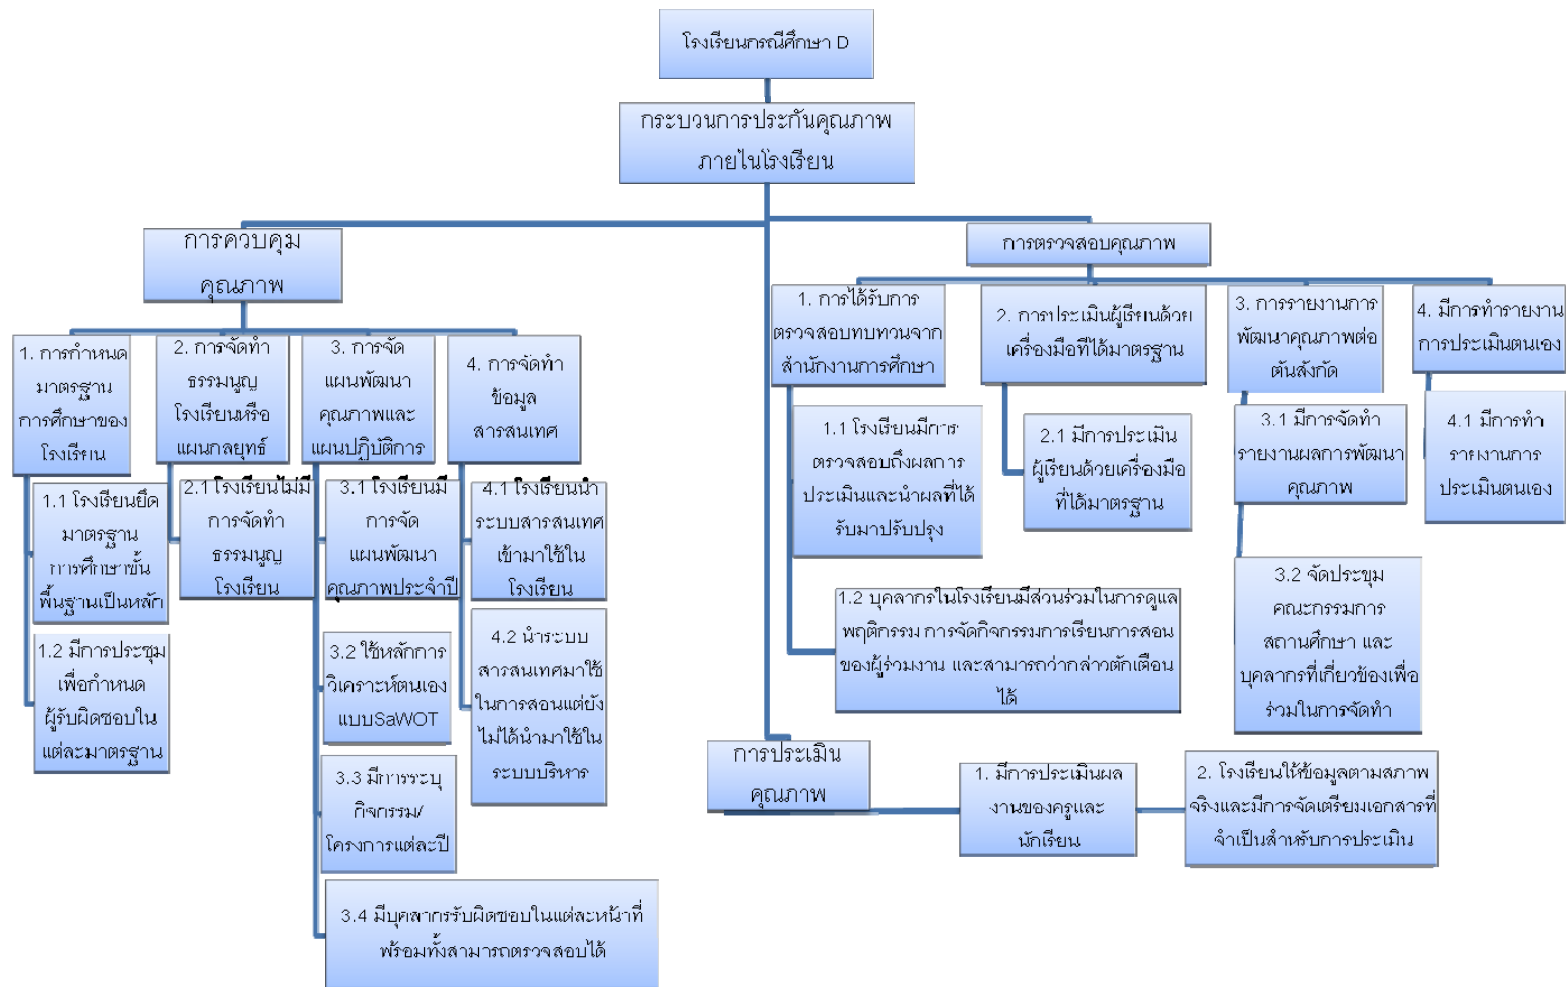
โรงเรียนกรณีศึกษา D

กระบวนการประกันคุณภาพภายในโรงเรียน

การควบคุมคุณภาพ

1. การกำหนดมาตรฐานการศึกษาของโรงเรียน

1.1 โรงเรียนยึดมาตรฐานการศึกษาขั้นพื้นฐานเป็นหลัก

1.2 มีการประชุมเพื่อกำหนดผู้รับผิดชอบในแต่ละมาตรฐาน

2. การจัดทำธรรมนูญโรงเรียนหรือแผนกลยุทธ์

2.1 โรงเรียนไม่มีการจัดทำธรรมนูญโรงเรียน

3. การจัดแผนพัฒนาคุณภาพและแผนปฏิบัติการ

3.1 โรงเรียนมีการจัดแผนพัฒนาคุณภาพประจำปี

3.2 ใช้หลักการวิเคราะห์ตนเองแบบSaWOT

3.3 มีการระบุกิจกรรม/โครงการแต่ละปี

3.4 มีบุคลากรรับผิดชอบในแต่ละหน้าที่พร้อมทั้งสามารถตรวจสอบได้

4. การจัดทำข้อมูลสารสนเทศ

4.1 โรงเรียนนำระบบสารสนเทศเข้ามาใช้ในโรงเรียน

4.2 นำระบบสารสนเทศมาใช้ในการสอนแต่ยังไม่ได้นำมาใช้ในระบบบริหาร

การตรวจสอบคุณภาพ

1. การได้รับการตรวจสอบทบทวนจากสำนักงานการศึกษา

1.1 โรงเรียนมีการตรวจสอบถึงผลการประเมินและนำผลที่ได้รับมาปรับปรุง

1.2 บุคลากรในโรงเรียนมีส่วนร่วมในการดูแลพฤติกรรม การจัดกิจกรรมการเรียนการสอนของผู้ร่วมงาน และสามารถว่ากล่าวตักเตือนได้

2. การประเมินผู้เรียนด้วยเครื่องมือที่ได้มาตรฐาน

2.1 มีการประเมินผู้เรียนด้วยเครื่องมือที่ได้มาตรฐาน

3. การรายงานการพัฒนาคุณภาพต่อต้นสังกัด

3.1 มีการจัดทำรายงานผลการพัฒนาคุณภาพ

3.2 จัดประชุมคณะกรรมการสถานศึกษา และบุคลากรที่เกี่ยวข้องเพื่อร่วมในการจัดทำ

4. มีการทำรายงานการประเมินตนเอง

4.1 มีการทำรายงานการประเมินตนเอง

การประเมินคุณภาพ

1. มีการประเมินผลงานของครูและนักเรียน

2. โรงเรียนให้ข้อมูลตามสภาพจริงและมีการจัดเตรียมเอกสารที่จำเป็นสำหรับการประเมิน